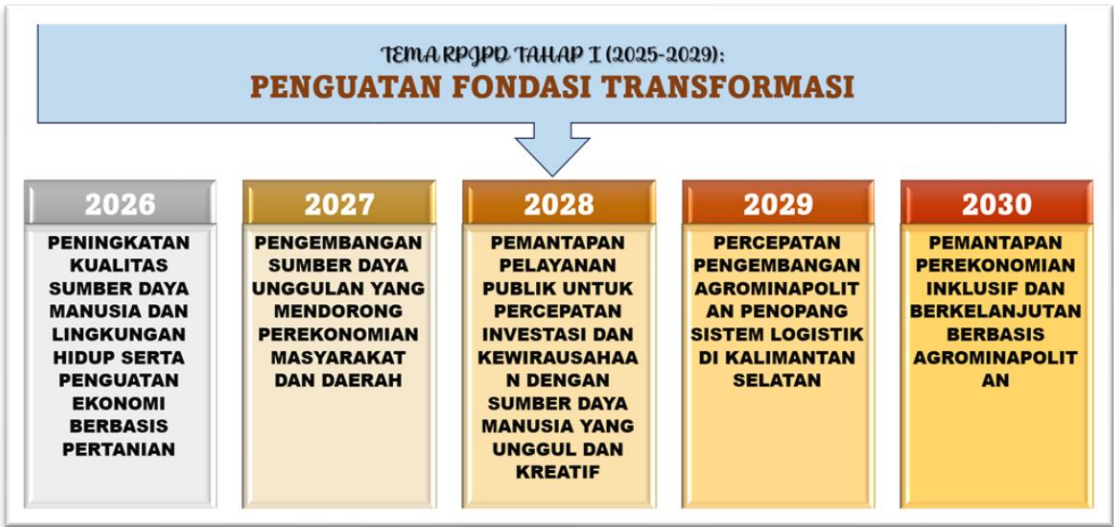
TEMA RPJPD TAHAP I (2025-2029):
PENGUATAN FONDASI TRANSFORMASI

2026
PENINGKATAN KUALITAS SUMBER DAYA MANUSIA DAN LINGKUNGAN HIDUP SERTA PENGUATAN EKONOMI BERBASIS PERTANIAN

2027
PENGEMBANGAN SUMBER DAYA UNGGULAN YANG MENDORONG PEREKONOMIAN MASYARAKAT DAN DAERAH

2028
PEMANTAPAN PELAYANAN PUBLIK UNTUK PERCEPATAN INVESTASI DAN KEWIRAUSAHAAN DENGAN SUMBER DAYA MANUSIA YANG UNGGUL DAN KREATIF

2029
PERCEPATAN PENGEMBANGAN AGROMINAPOLITAN PENOPANG SISTEM LOGISTIK DI KALIMANTAN SELATAN

2030
PEMANTAPAN PEREKONOMIAN INKLUSIF DAN BERKELANJUTAN BERBASIS AGROMINAPOLITAN